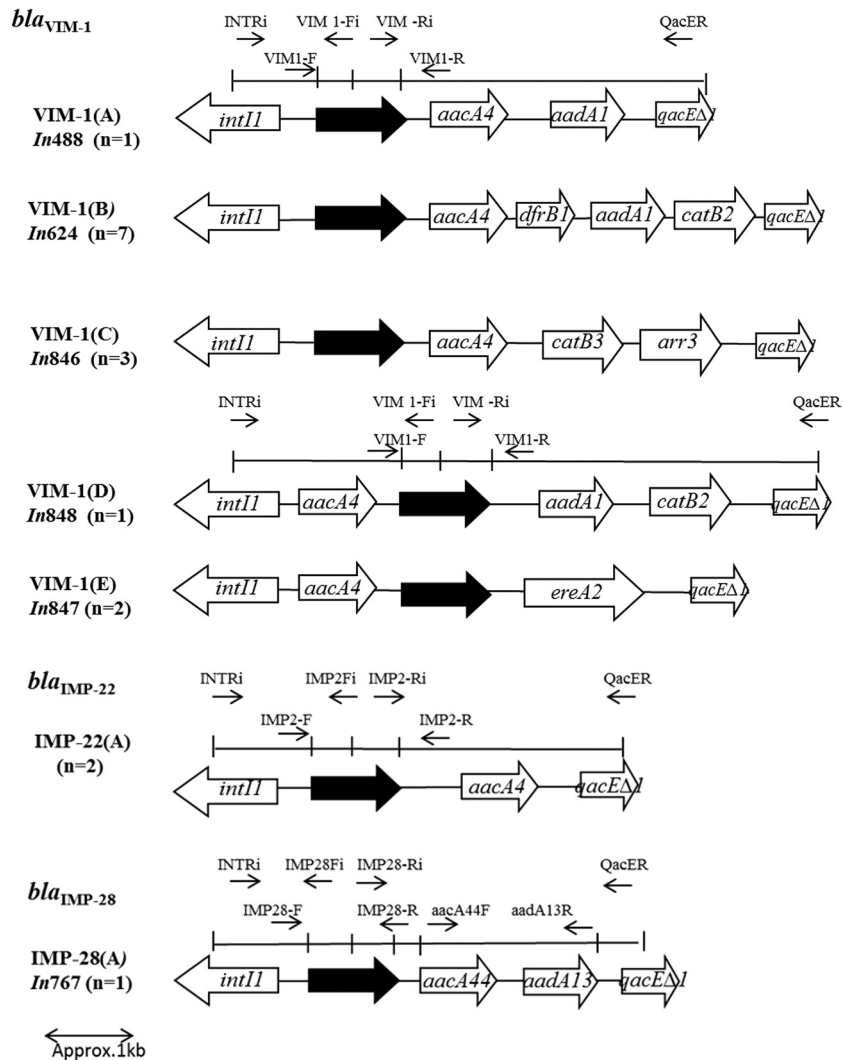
$bla_{\text{VIM-1}}$

INTRi VIM 1-Fi VIM -Ri QacER

VIM1-F VIM1-R

VIM-1(A)
*In*488 (n=1)

intI1 aacA4 aadA1 qacEΔ1

VIM-1(B)
*In*624 (n=7)

intI1 aacA4 dfrB1 aadA1 catB2 qacEΔ1

VIM-1(C)
*In*846 (n=3)

intI1 aacA4 catB3 arr3 qacEΔ1

INTRi VIM 1-Fi VIM -Ri QacER

VIM1-F VIM1-R

VIM-1(D)
*In*848 (n=1)

intI1 aacA4 aadA1 catB2 qacEΔ1

VIM-1(E)
*In*847 (n=2)

intI1 aacA4 ereA2 qacEΔ1

$bla_{\text{IMP-22}}$

INTRi IMP2Fi IMP2-Ri QacER

IMP2-F IMP2-R

IMP-22(A)
(n=2)

intI1 aacA4 qacEΔ1

INTRi IMP28Fi IMP28-Ri QacER

$bla_{\text{IMP-28}}$

IMP28-F IMP28-R aacA44F aadA13R

IMP-28(A)
*In*767 (n=1)

intI1 aacA44 aadA13 qacEΔ1

Approx.1kb